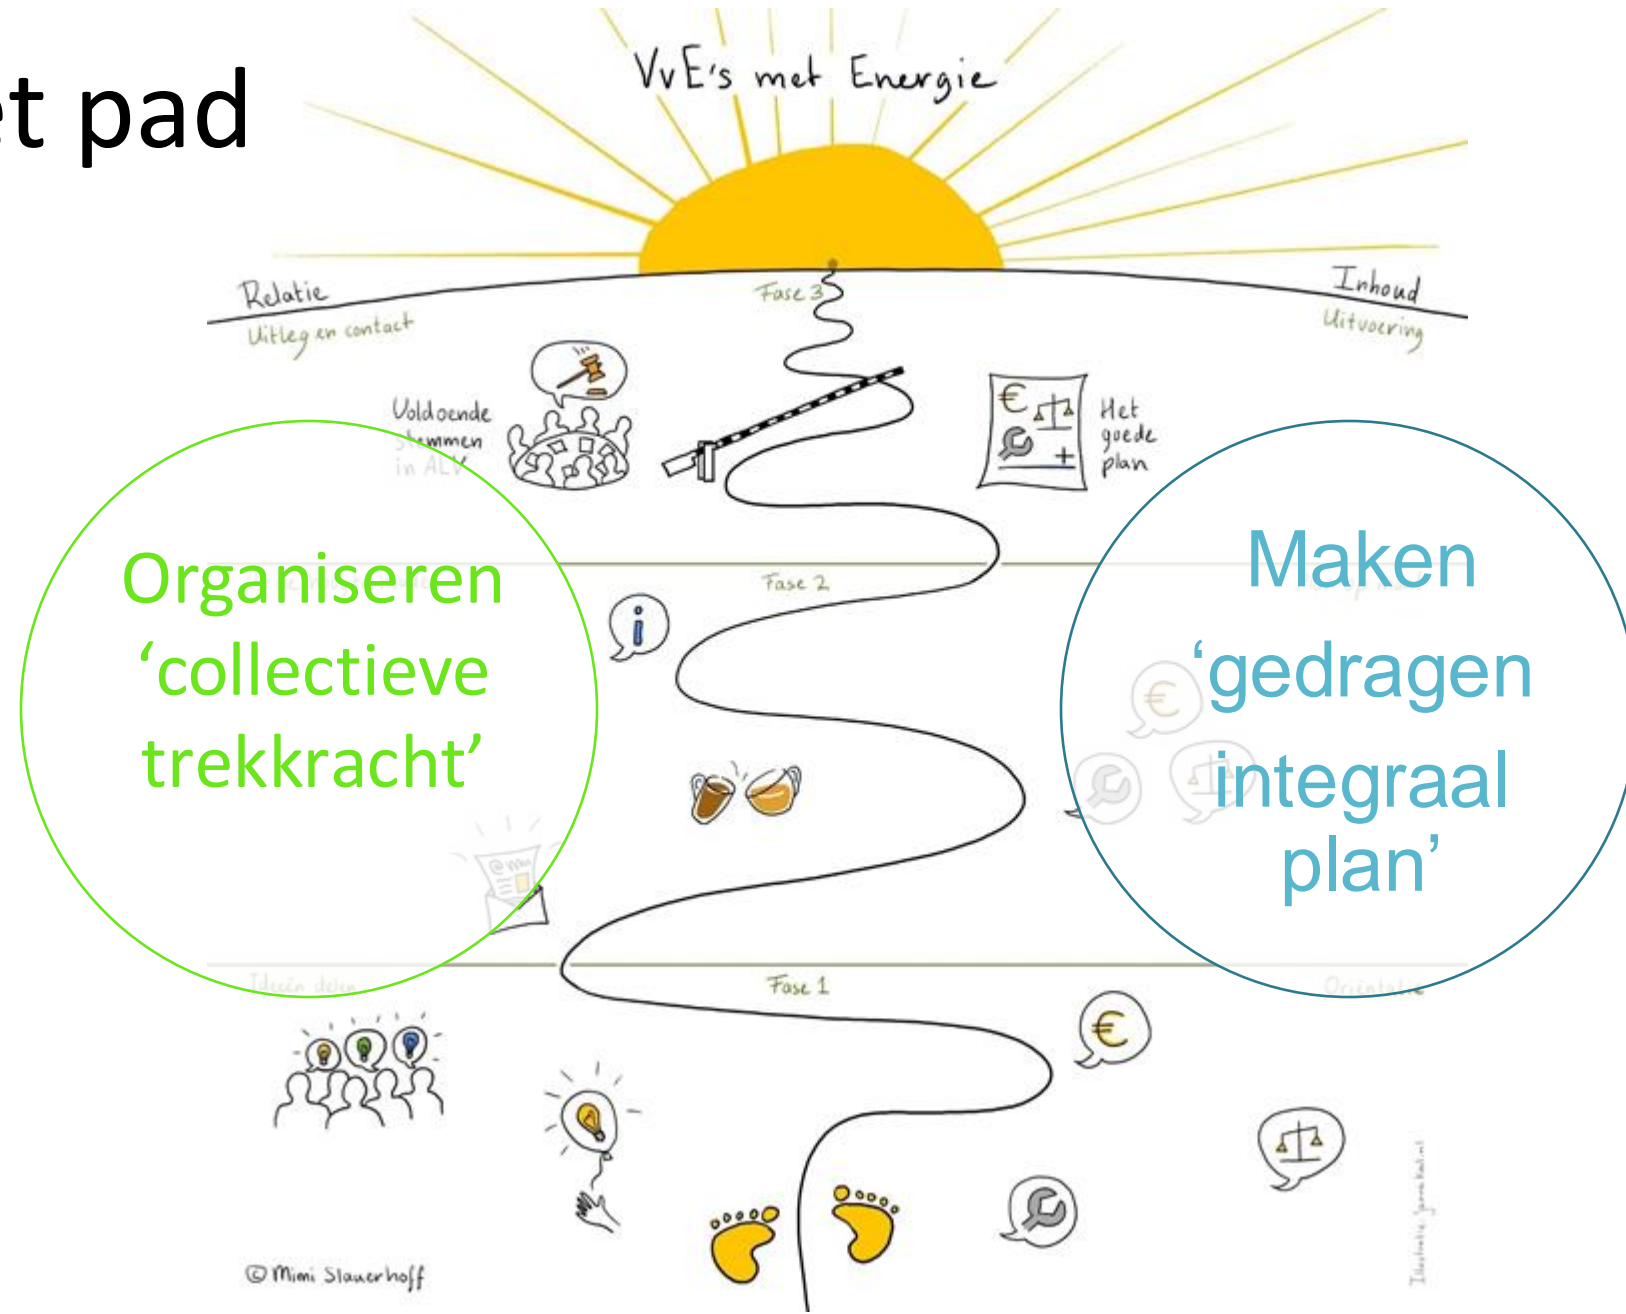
t pad

VvE's met Energie

Relatie
Uitleg en contact

Inhoud
Uitvoering

Fase 3

Voldoende stemmen in ALV

Het goede plan

Organiseren 'collectieve trekkracht'

Fase 2

Maken 'gedragen integraal plan'

Ideeën delen

Fase 1

Oriëntatie

© Mimi Slauerhoff

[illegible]